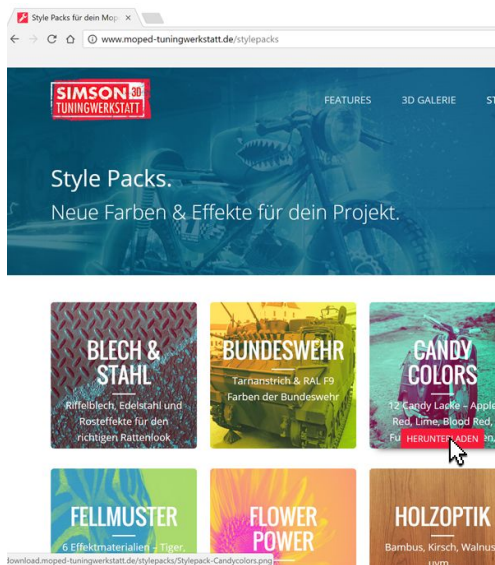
Style Packs für dein Mop ×

www.moped-tuningwerkstatt.de/stylepacks

SIMSON 3D TUNINGWERKSTATT

FEATURES 3D GALERIE ST

Style Packs.

Neue Farben & Effekte für dein Projekt.

BLECH & STAHL

Riffelblech, Edelstahl und Rosteffekte für den richtigen Rattenlook

BUNDESWEHR

Tarnanstrich & RAL F9 Farben der Bundeswehr

CANDY COLORS

12 Candy Lacke - Apple Red, Lime, Blood Red, Fu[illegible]

HERUNTER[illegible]ADEN

FELLMUSTER

6 Effektmaterialien - Tiger,

FLOWER POWER

HOLZOPTIK

Bambus, Kirsch, Walnus

download.moped-tuningwerkstatt.de/stylepacks/Stylepack-Candycolors.png